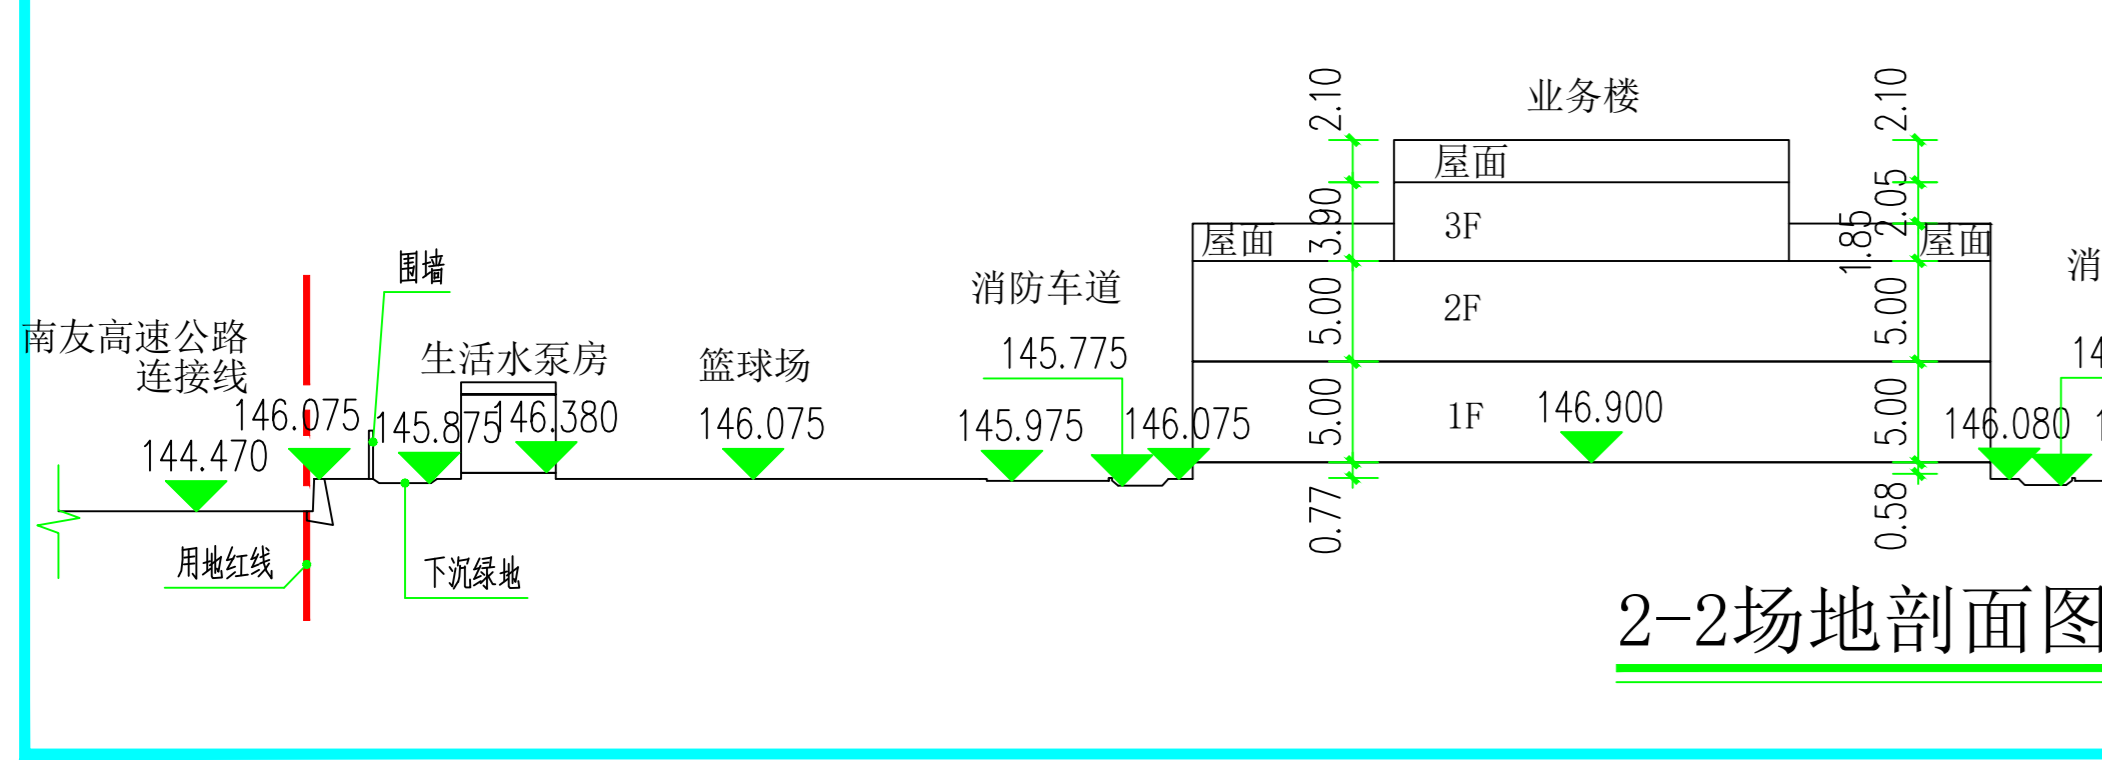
业务楼
屋面
3F
屋面
屋面
2F
1F
2.10
3.90
5.00
5.00
0.77
2.10
2.05
1.85
5.00
5.00
0.58
围墙
南友高速公路
连接线
生活水泵房
篮球场
消防车道
145.775
146.075
144.470
145.875
146.380
146.075
145.975
146.075
146.900
146.080
用地红线
下沉绿地
消
14
1
2-2场地剖面图